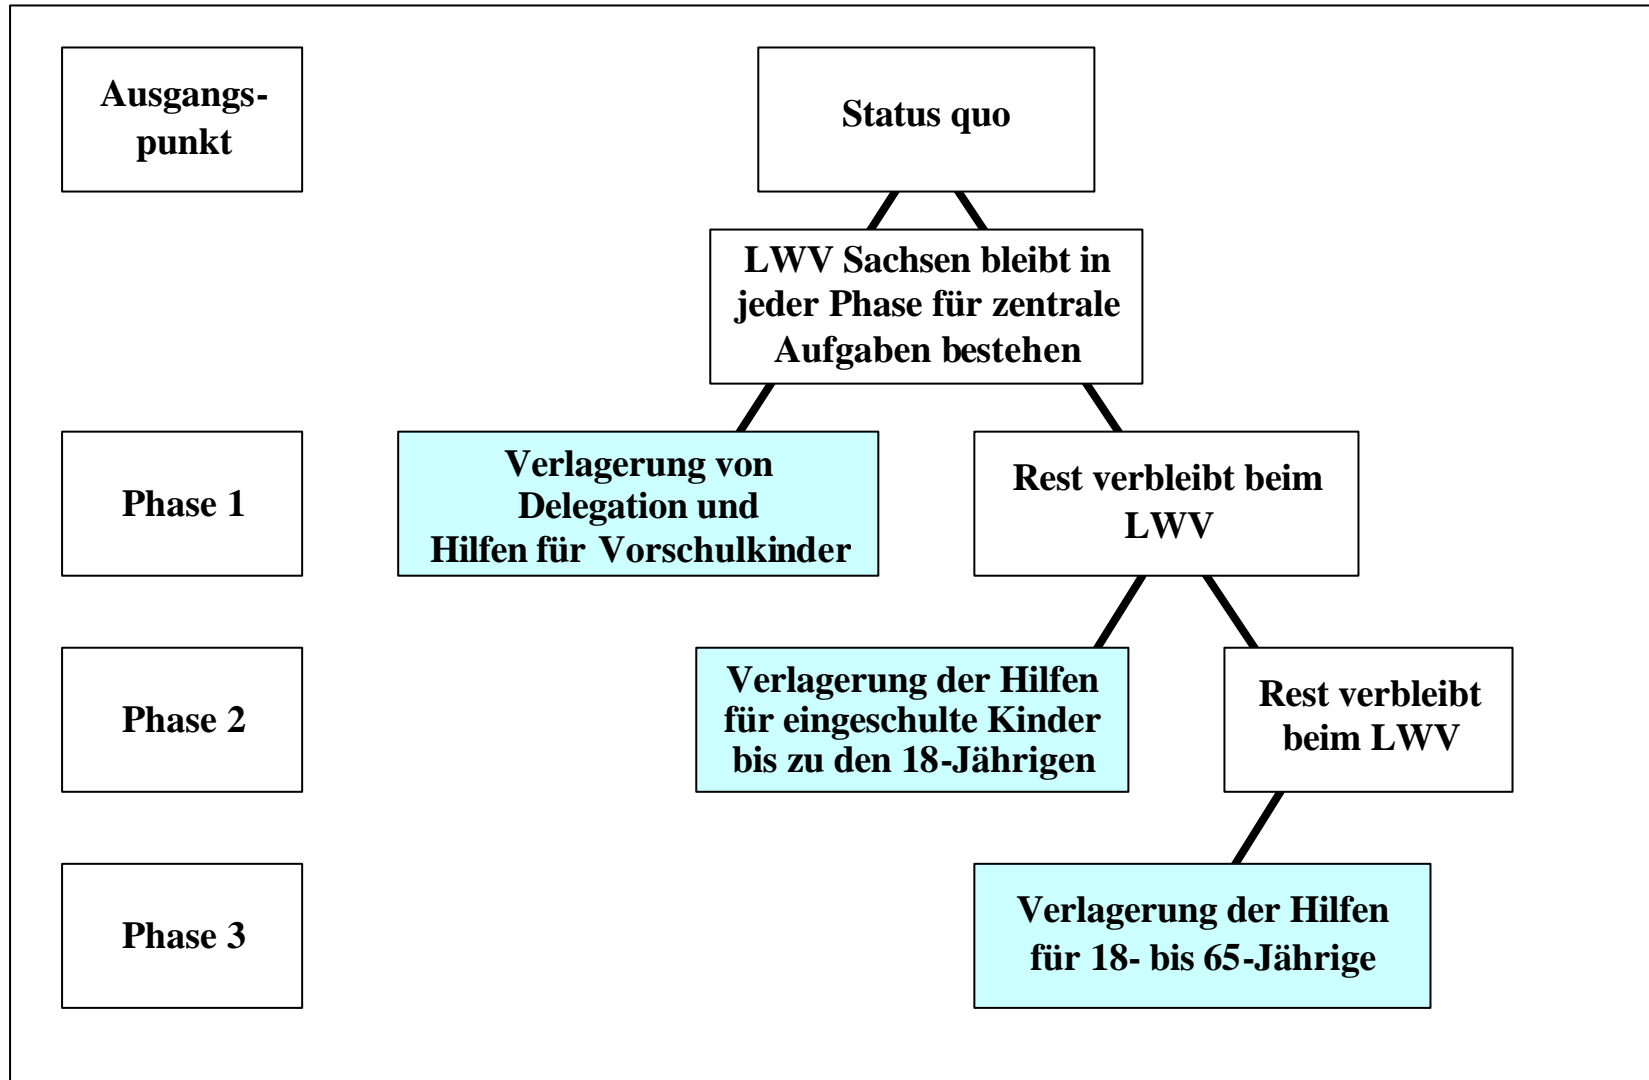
Ausgangspunkt

Status quo

LWV Sachsen bleibt in jeder Phase für zentrale Aufgaben bestehen

Phase 1

Verlagerung von Delegation und Hilfen für Vorschulkinder

Rest verbleibt beim LWV

Phase 2

Verlagerung der Hilfen für eingeschulte Kinder bis zu den 18-Jährigen

Rest verbleibt beim LWV

Phase 3

Verlagerung der Hilfen für 18- bis 65-Jährige